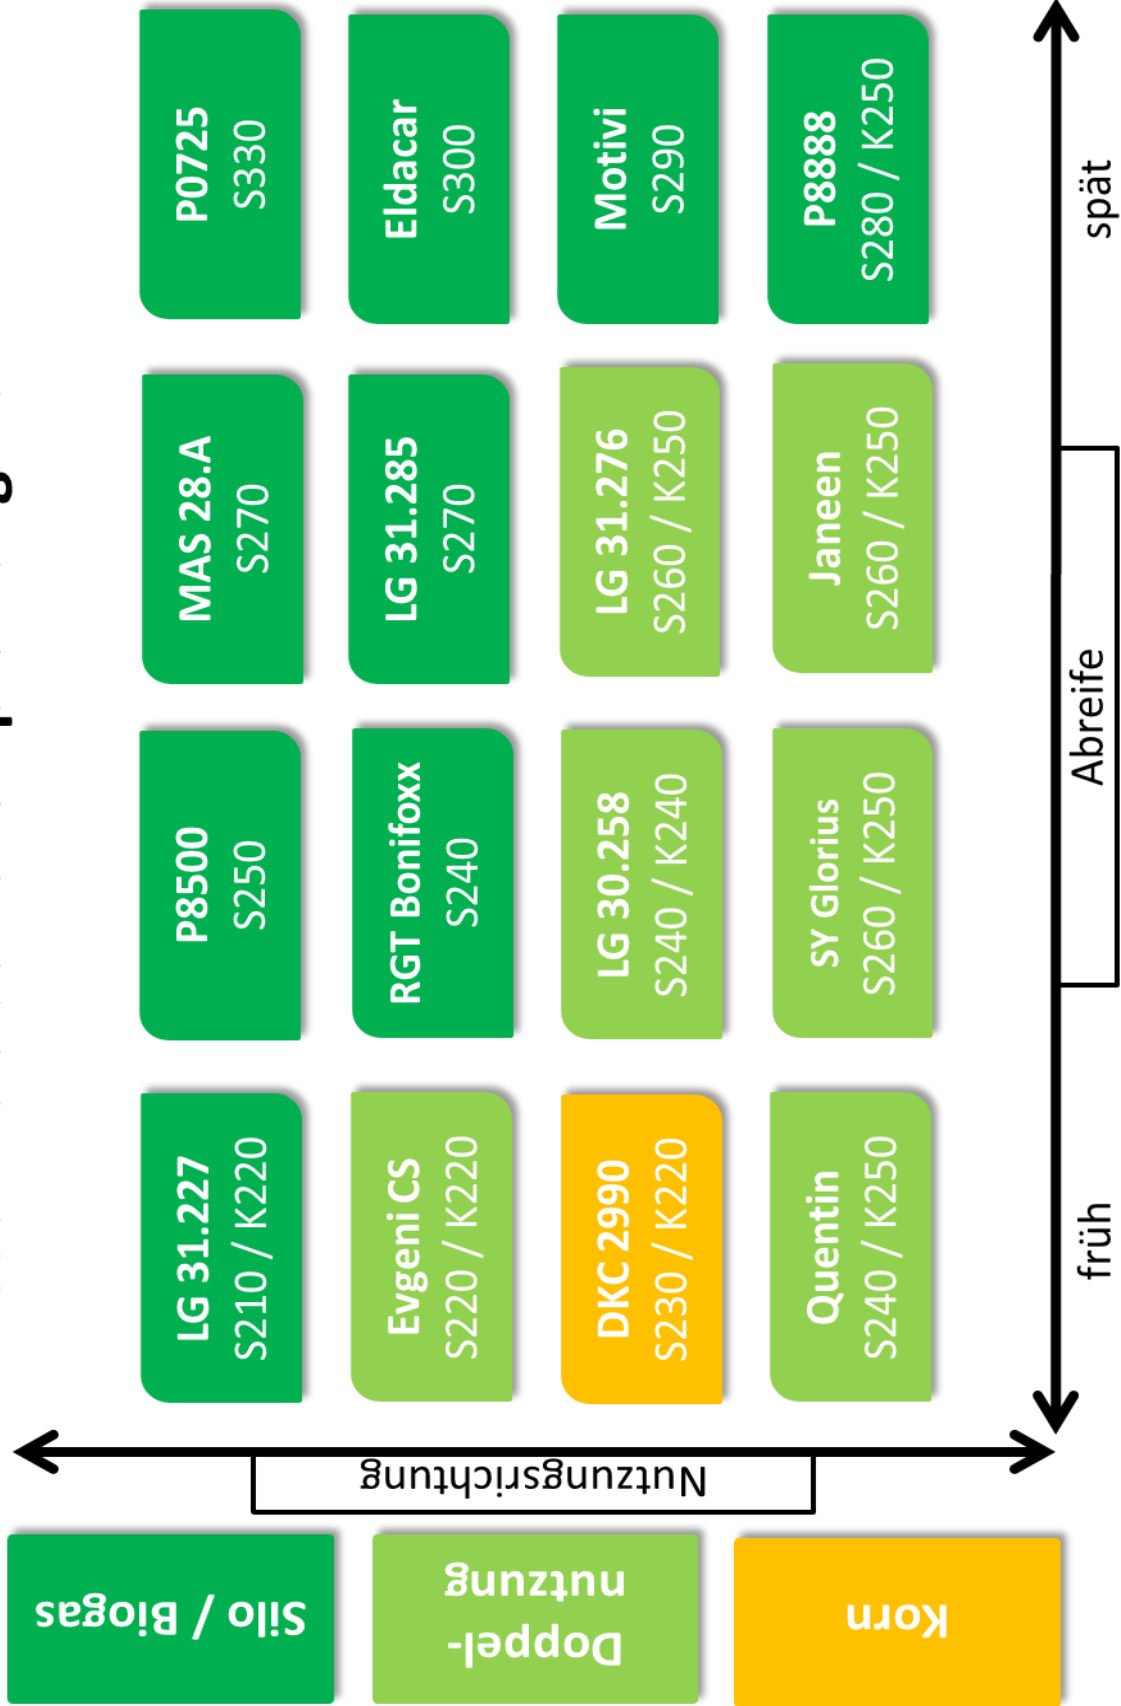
LG 31.227
S210 / K220

Evgeni CS
S220 / K220

DKC 2990
S230 / K220

Quentin
S240 / K250

P8500
S250

RGT Bonifoxx
S240

LG 30.258
S240 / K240

SY Glorius
S260 / K250

MAS 28.A
S270

LG 31.285
S270

LG 31.276
S260 / K250

Janeen
S260 / K250

P0725
S330

Eldacar
S300

Motivi
S290

P8888
S280 / K250

früh
Abreife
spät

Nutzungsrichtung

Silo / Biogas

Doppelnutzung

Korn